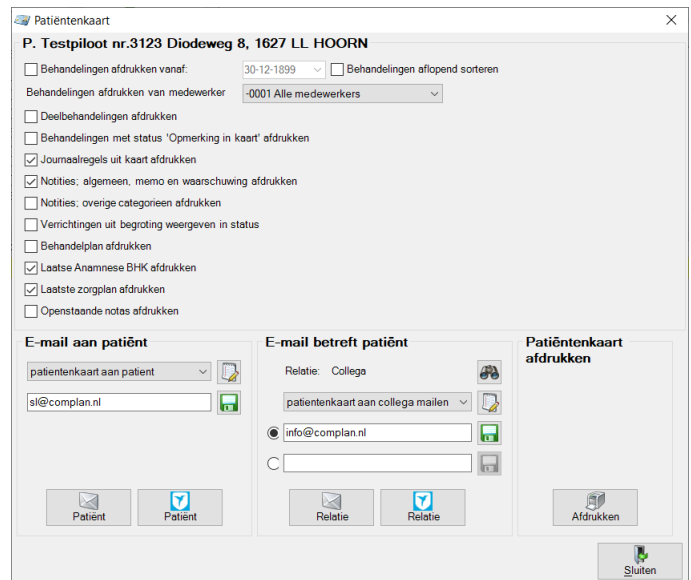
Patiëntenkaart

P. Testpiloot nr.3123 Diodeweg 8, 1627 LL HOORN

Behandelingen afdrukken vanaf: 30-12-1899
Behandelingen aflopend sorteren
Behandelingen afdrukken van medewerker -0001 Alle medewerkers
Deelbehandelingen afdrukken
Behandelingen met status 'Opmerking in kaart' afdrukken
Journaalregels uit kaart afdrukken
Notities; algemeen, memo en waarschuwing afdrukken
Notities; overige categorieen afdrukken
Verrichtingen uit begroting weergeven in status
Behandelplan afdrukken
Laatse Anamnese BHK afdrukken
Laatste zorgplan afdrukken
Openstaande notas afdrukken

E-mail aan patiënt
patientenkaart aan patient
sl@complan.nl
Patiënt
Patiënt

E-mail betreft patiënt
Relatie: Collega
patientenkaart aan collega mailen
info@complan.nl
Relatie
Relatie

Patiëntenkaart afdrukken
Afdrukken

Sluiten